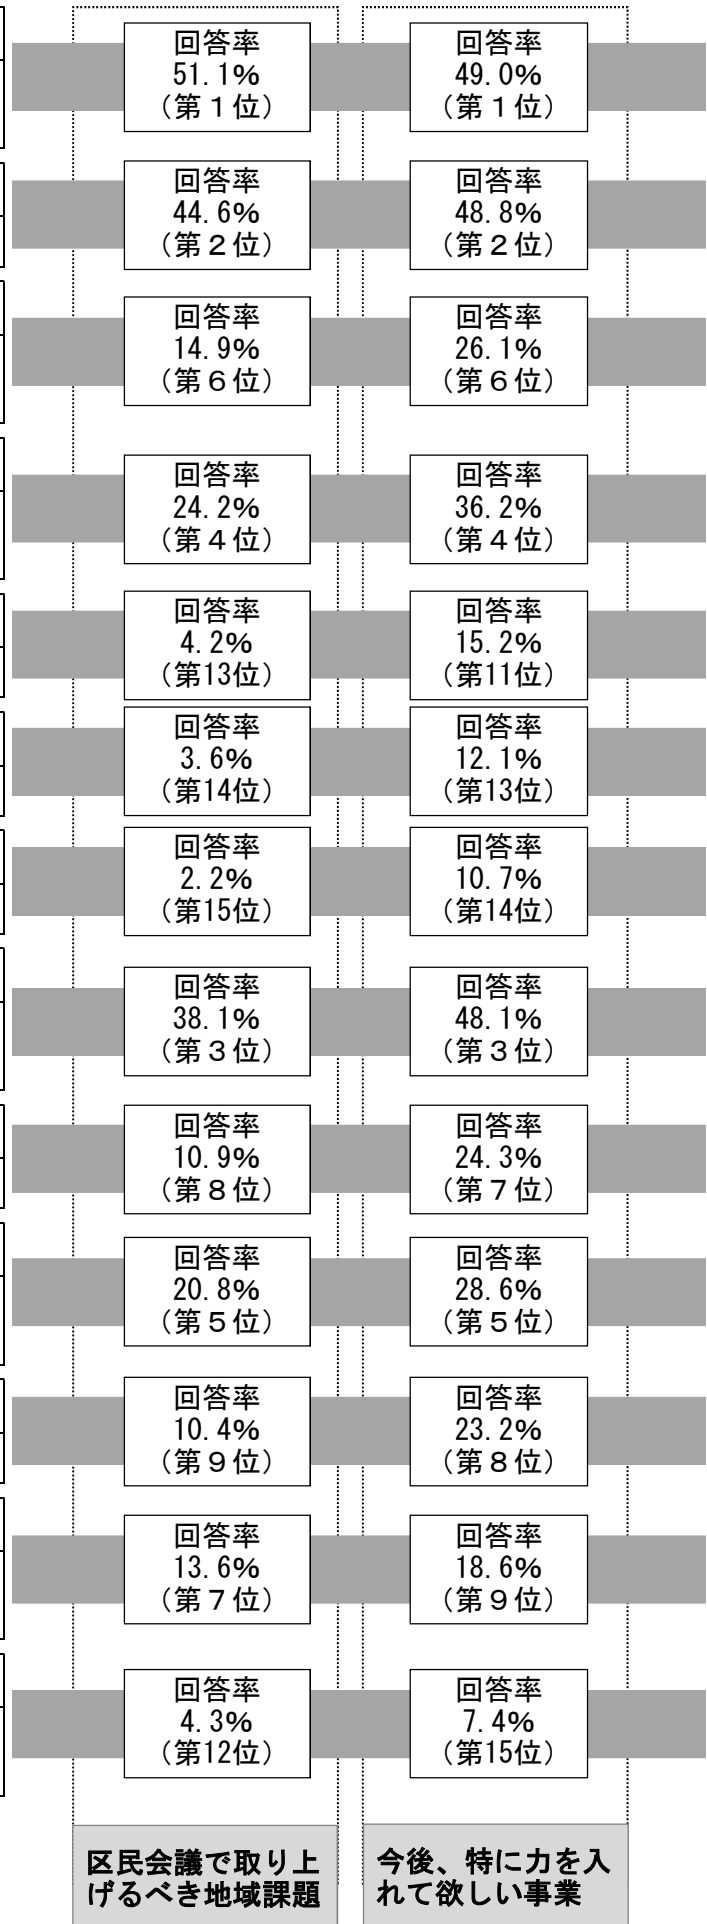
| 区民会議で取り上げるべき地域課題 | 今後、特に力を入れて欲しい事業 |
|---|---|
| 回答率 51.1% (第１位) | 回答率 49.0% (第１位) |
| 回答率 44.6% (第２位) | 回答率 48.8% (第２位) |
| 回答率 14.9% (第６位) | 回答率 26.1% (第６位) |
| 回答率 24.2% (第４位) | 回答率 36.2% (第４位) |
| 回答率 4.2% (第13位) | 回答率 15.2% (第11位) |
| 回答率 3.6% (第14位) | 回答率 12.1% (第13位) |
| 回答率 2.2% (第15位) | 回答率 10.7% (第14位) |
| 回答率 38.1% (第３位) | 回答率 48.1% (第３位) |
| 回答率 10.9% (第８位) | 回答率 24.3% (第７位) |
| 回答率 20.8% (第５位) | 回答率 28.6% (第５位) |
| 回答率 10.4% (第９位) | 回答率 23.2% (第８位) |
| 回答率 13.6% (第７位) | 回答率 18.6% (第９位) |
| 回答率 4.3% (第12位) | 回答率 7.4% (第15位) |